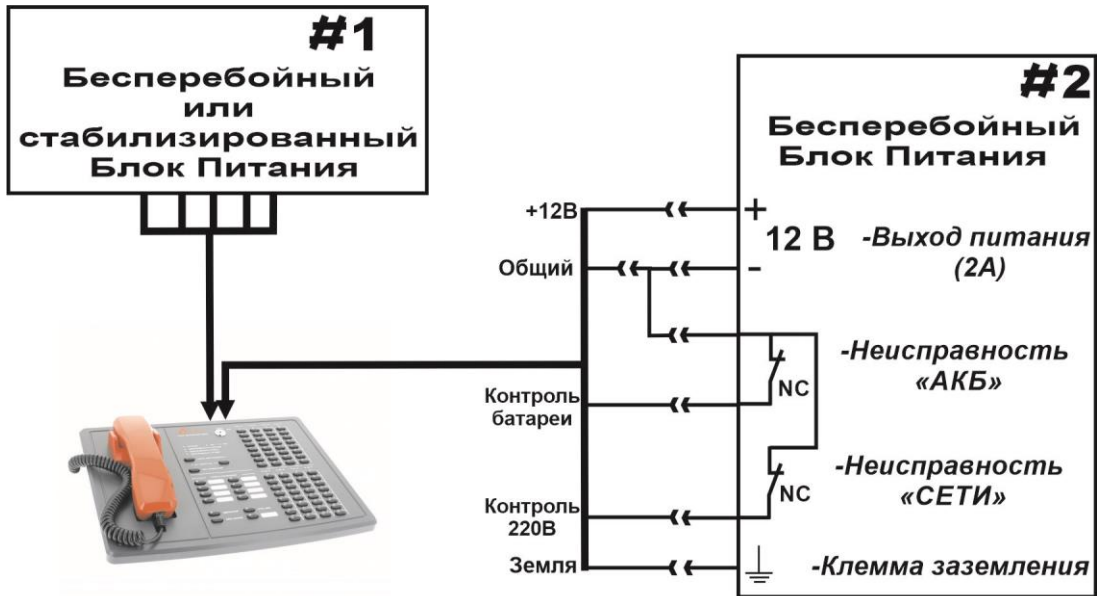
#1
Бесперебойный или стабилизированный Блок Питания

#2
Бесперебойный Блок Питания

+12В
Общий
Контроль батареи
Контроль 220В
Земля

+
12 В
-
-Выход питания (2А)

NC
-Неисправность «АКБ»

NC
-Неисправность «СЕТИ»

-Клемма заземления